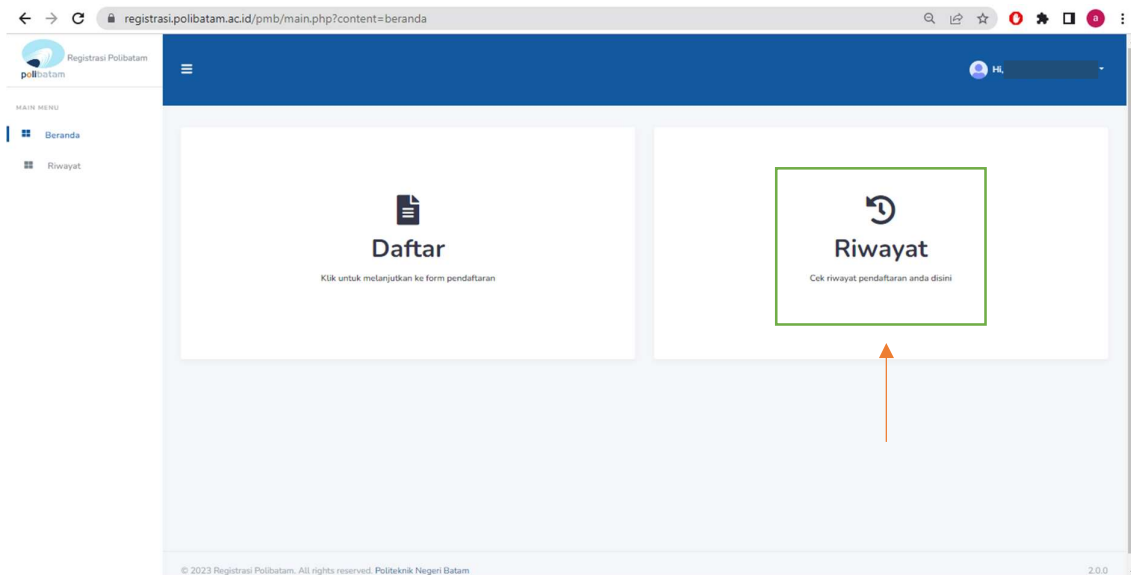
registrasi.polibatam.ac.id/pmb/main.php?content=beranda

a

Registrasi Polibatam
polibatam

Hi,

MAIN MENU

Beranda

Riwayat

Daftar

Klik untuk melanjutkan ke form pendaftaran

Riwayat

Cek riwayat pendaftaran anda disini

© 2023 Registrasi Polibatam. All rights reserved. Politeknik Negeri Batam

2.0.0